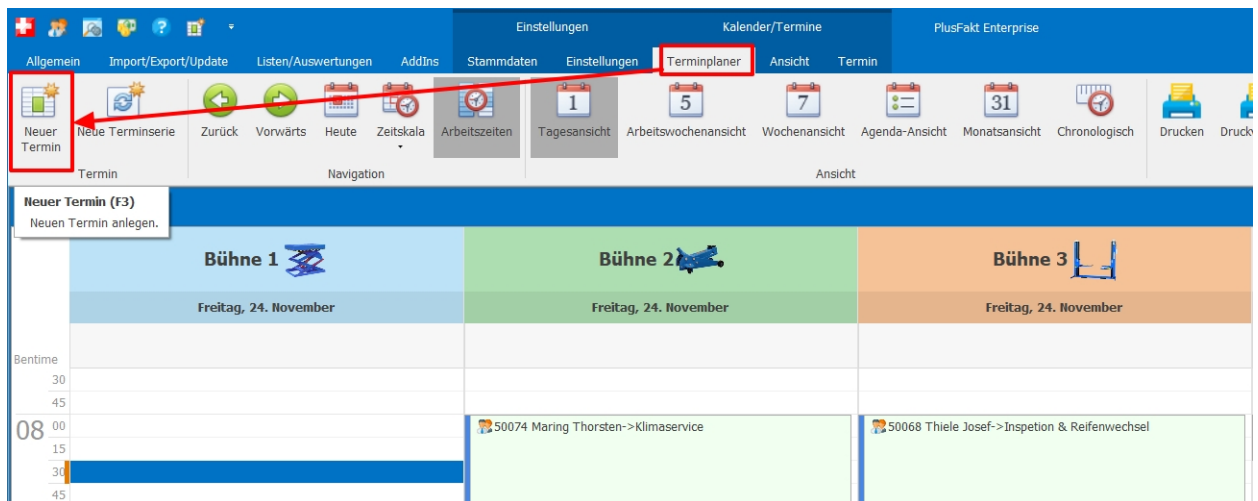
Einstellungen Kalender/Termine PlusFakt Enterprise

Allgemein Import/Export/Update Listen/Auswertungen AddIns Stammdaten Einstellungen Terminplaner Ansicht Termin

Neuer Termin Neue Terminserie Zurück Vorwärts Heute Zeitskala Arbeitszeiten Tagesansicht Arbeitswochenansicht Wochenansicht Agenda-Ansicht Monatsansicht Chronologisch Drucken Druckv

1 5 7 31

Termin Navigation Ansicht

Neuer Termin (F3)
Neuen Termin anlegen.

Bühne 1 Bühne 2 Bühne 3

Freitag, 24. November Freitag, 24. November Freitag, 24. November

Bentime
30
45
08 00
15
30
45

50074 Maring Thorsten->Klimaservice
50068 Thiele Josef->Inspetion & Reifenwechsel